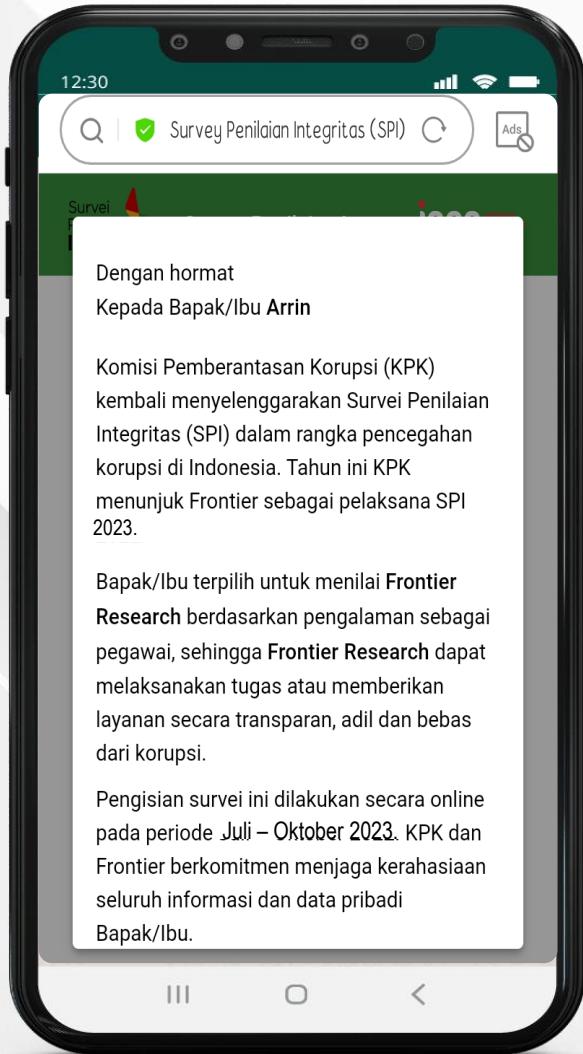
12:30

Survey Penilaian Integritas (SPI)

Ads

Survei

Dengan hormat
Kepada Bapak/Ibu **Arrin**

Komisi Pemberantasan Korupsi (KPK) kembali menyelenggarakan Survei Penilaian Integritas (SPI) dalam rangka pencegahan korupsi di Indonesia. Tahun ini KPK menunjuk Frontier sebagai pelaksana SPI 2023.

Bapak/Ibu terpilih untuk menilai **Frontier Research** berdasarkan pengalaman sebagai pegawai, sehingga **Frontier Research** dapat melaksanakan tugas atau memberikan layanan secara transparan, adil dan bebas dari korupsi.

Pengisian survei ini dilakukan secara online pada periode Juli – Oktober 2023. KPK dan Frontier berkomitmen menjaga kerahasiaan seluruh informasi dan data pribadi Bapak/Ibu.